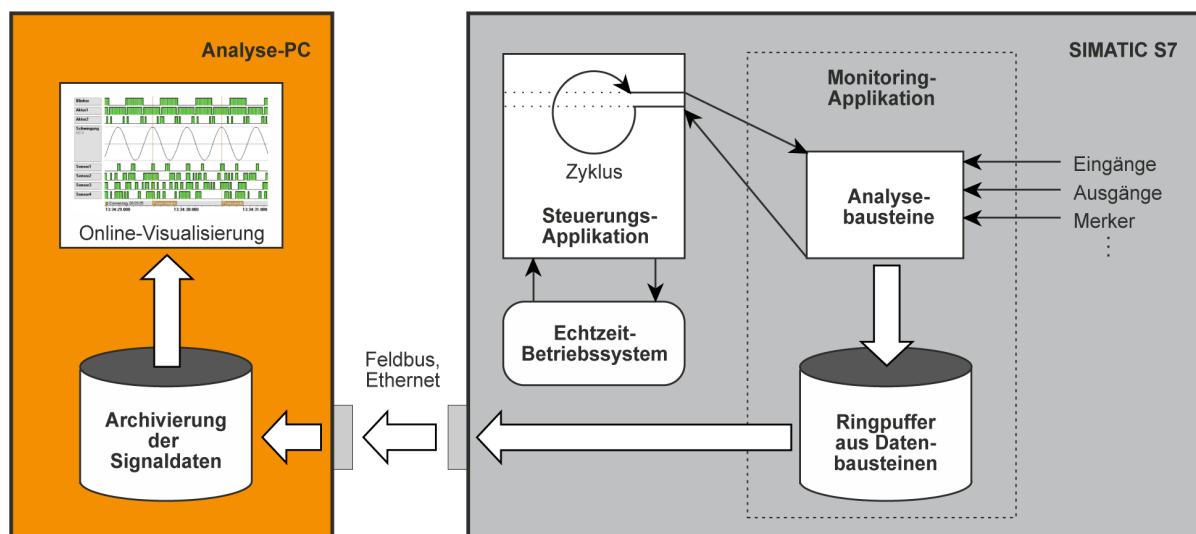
Analyse-PC

Blinker
Aktor1
Aktor2
Schwingung
Sensor1
Sensor2
Sensor3
Sensor4
13:34:29.000
13:34:30.000
13:34:31.000

Online-Visualisierung

Archivierung der Signaldaten

Feldbus, Ethernet

SIMATIC S7

Zyklus

Steuerungs-Applikation

Echtzeit-Betriebssystem

Monitoring-Applikation

Analyse-bausteine

Eingänge
Ausgänge
Merker
⋮

Ringpuffer aus Daten-bausteinen